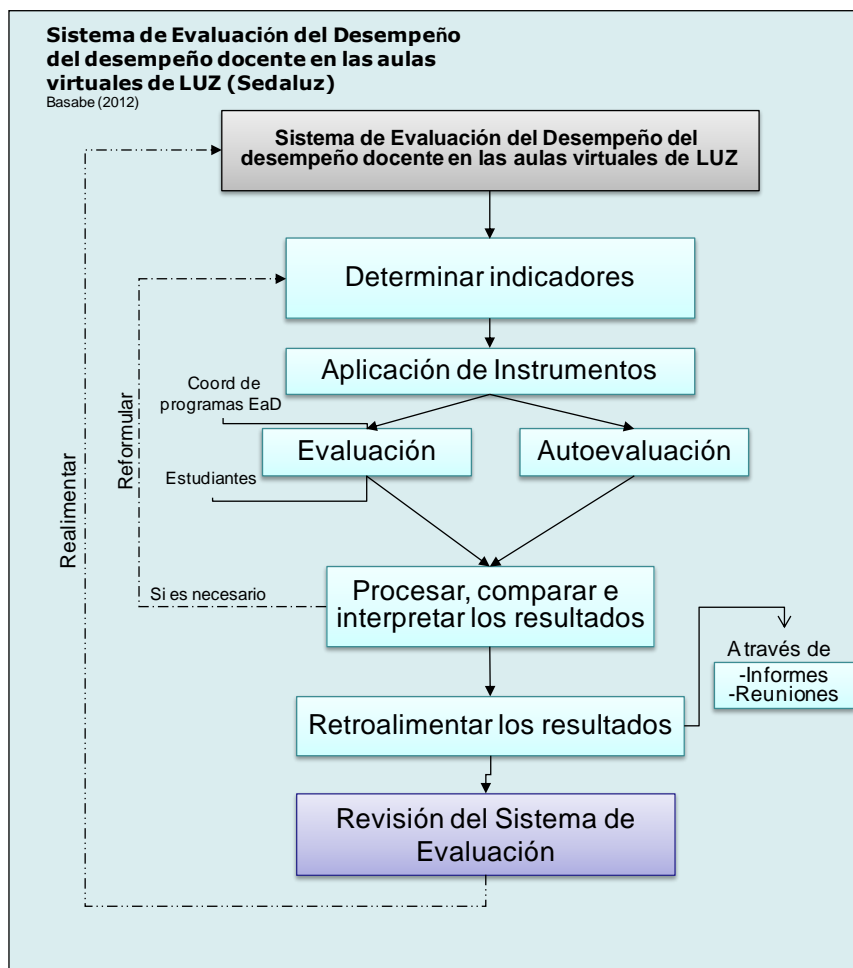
Sistema de Evaluación del Desempeño del desempeño docente en las aulas virtuales de LUZ (Sedaluz)
Basabe (2012)

Sistema de Evaluación del Desempeño del desempeño docente en las aulas virtuales de LUZ

Determinar indicadores

Aplicación de Instrumentos

Coord de programas EaD

Evaluación

Autoevaluación

Estudiantes

Reformular

Realimentar

Si es necesario

Procesar, comparar e interpretar los resultados

A través de
-Informes
-Reuniones

Retroalimentar los resultados

Revisión del Sistema de Evaluación